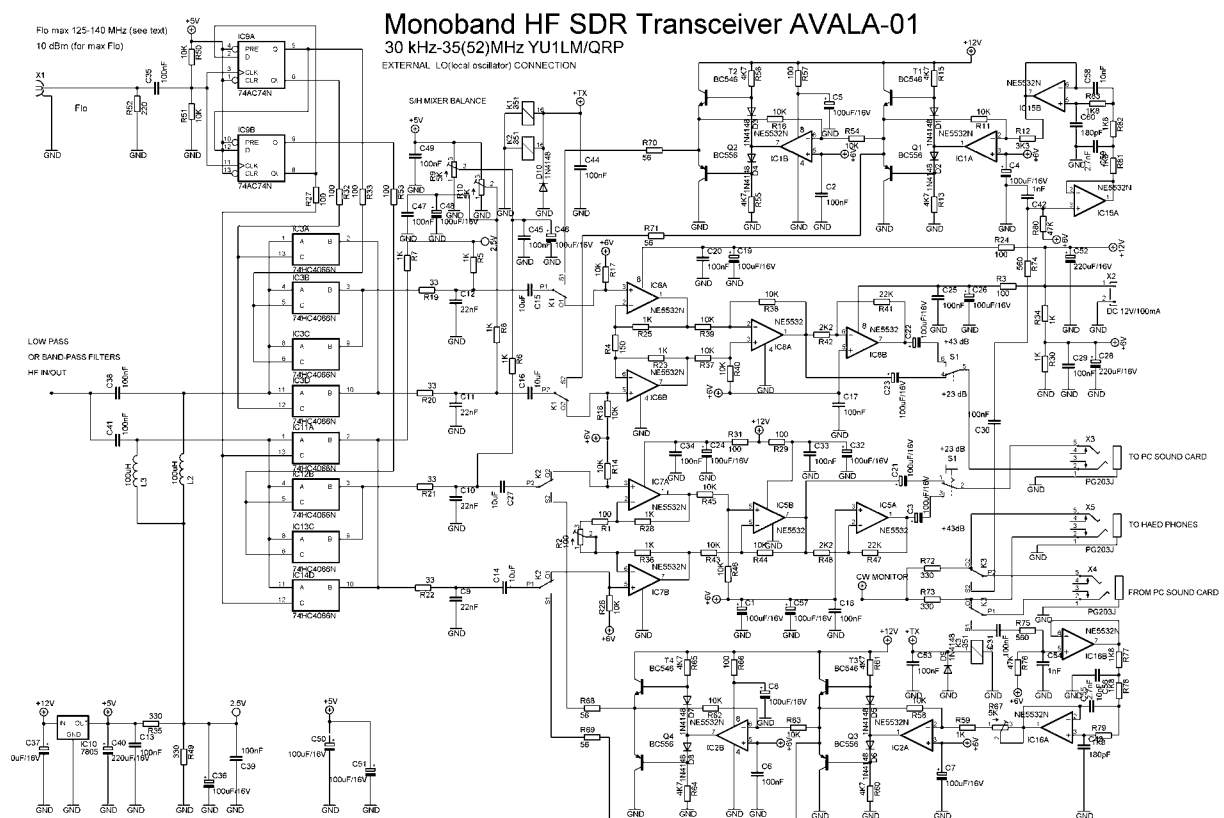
Monoband HF SDR Transceiver AVALA-01
30 kHz-35(52)MHz YU1LM/QRP
EXTERNAL LO(local oscillator) CONNECTION

Flo max 125-140 MHz (see text)
10 dBm (for max Flo)

X1
Flo
C35 100nF
R52 220
GND
+5V
R50 10K
R51 10K
IC9A
PRE
D
CLK
CLR
74AC74N
IC9B
74AC74N

S/H MIXER BALANCE
+5V
C49 100nF
R9 3K3
R10 10K
C47 100nF
C48 100uF/16V
R27 100
R32 100
R33 100
R53 100
K1
K2
D10 1N4148
+TX
C44 100nF
C45 100nF
C46 100uF/16V
2.5V
R7 1K
R5 1K
IC3A 74HC4066N
IC3B
IC3C
IC3D
IC11A 74HC4066N
IC12B
IC13C
IC14D 74HC4066N

LOW PASS
OR BAND-PASS FILTERS
HF IN/OUT
C38 100nF
C41 100nF
L3 100uH
L2 100uH

R19 33
C12 22nF
R20 33
C11 22nF
R21 33
C10 22nF
R22 33
C9 22nF
C15 10uF
C16 10uF
C27 10uF
C14 10uF
R6 1K
R8 1K

T2 BC546
R56 4K7
R57 100
T1 BC546
R15 4K7
Q2 BC556
Q1 BC556
R16 10K
NE5532N
IC1B
R54 10K
C5 100uF/16V
C2 100nF
R11 10K
IC1A
R12 3K3
R55 4K7
R13 4K7
R70 56
R71 56
C4 100uF/16V
NE5532N IC15B
C58 10nF
R83 1K8
C60 180pF
R82
R81
27nF
C42 1nF
IC15A
R80 47K
C52 220uF/16V
+12V
C20 100nF
C19 100uF/16V
R24 100
R74 560
R3 100
X2
DC 12V/100mA
R17 10K
+6V
IC6A NE5532N
R38 10K
R39 10K
R25 1K
IC8A NE5532
R41 22K
R42 2K2
IC8B NE5532
C22 100uF/16V
+43 dB
C25 100nF
C26 100uF/16V
R34 1K
R30 1K
C29 100nF
C28 220uF/16V
R4 150
R23 1K
R37 10K
R40 10K
IC6B NE5532N
C17 100nF
C23 100uF/16V
+23 dB
S1
C30 100nF
R18 10K
R14 10K
C34 100nF
C24 100uF/16V
R31 100
R29 100
C33 100nF
C32 100uF/16V
C21 100uF/16V
+23 dB
IC7A NE5532N
R45 10K
R28 1K
R1 100
R2 100
IC5B NE5532
IC5A NE5532
C3 100uF/16V
+43dB
R36 1K
R43 10K
R46 10K
R44 10K
R48 2K2
R47 22K
IC7B NE5532N
R26 10K
C1 100uF/16V
C57 100uF/16V
C18 100nF
CW MONITOR
R72 330
R73 330
K3
X3
TO PC SOUND CARD
PG203J
X5
TO HAED PHONES
PG203J
X4
FROM PC SOUND CARD
PG203J

+12V
+5V
IC10 7805
IN OUT GND
R35 330
C37 0uF/16V
C40 220uF/16V
C13 100nF
2.5V
R49 330
C36 100uF/16V
C39 100nF
+5V
C50 100uF/16V
C51 100uF/16V

T4 BC546
R65 4K7
R66 100
Q4 BC556
R64 4K7
R68 56
R69 56
R62 10K
NE5532N
IC2B
C8 100uF/16V
R63 10K
C6 100nF
T3 BC546
R61 4K7
Q3 BC556
R60 4K7
R58 10K
NE5532N
IC2A
R59 1K
C7 100uF/16V
+12V
+TX
C53 100nF
K3
C31 10nF
R76 47K
R75 560
C54 1nF
NE5532N IC16B
R77
R78
R67 5K
C55
IC16A NE5532N
R79 1K8
C56 180pF
+6V
GND